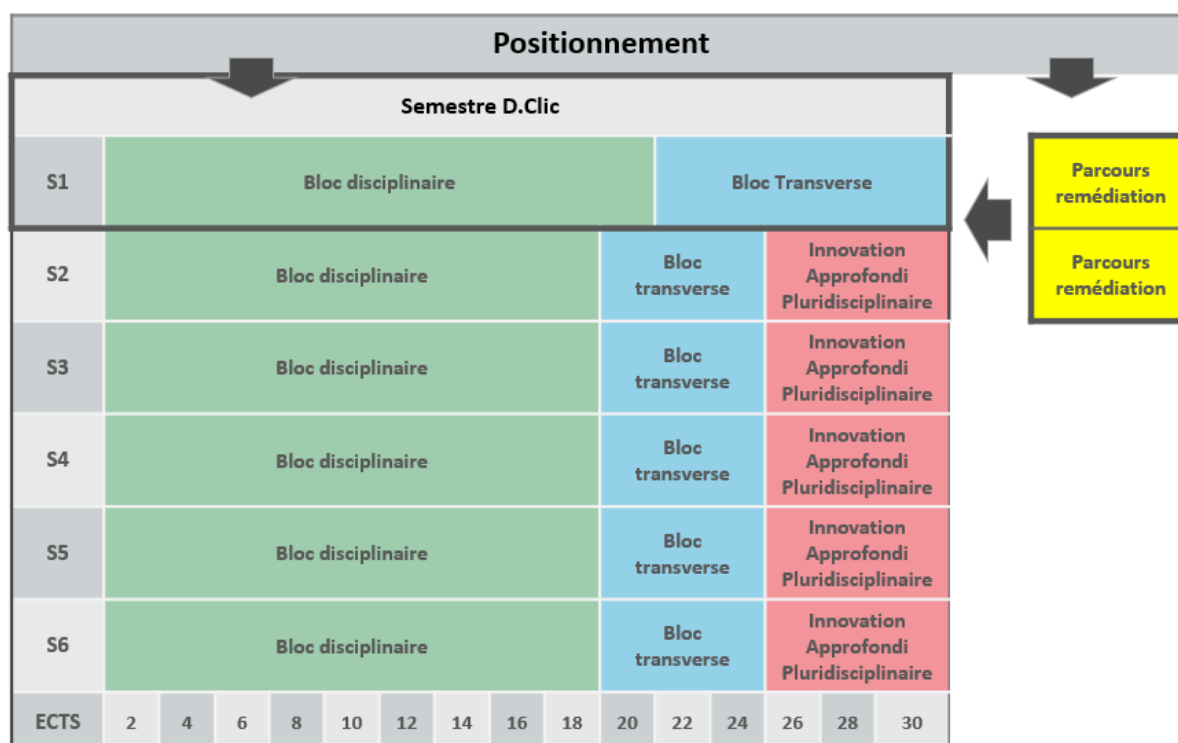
Positionnement

Semestre D.Clic

| S1 | Bloc disciplinaire | Bloc Transverse | |
|---|---|---|---|
| S2 | Bloc disciplinaire | Bloc transverse | Innovation Approfondi Pluridisciplinaire |
| S3 | Bloc disciplinaire | Bloc transverse | Innovation Approfondi Pluridisciplinaire |
| S4 | Bloc disciplinaire | Bloc transverse | Innovation Approfondi Pluridisciplinaire |
| S5 | Bloc disciplinaire | Bloc transverse | Innovation Approfondi Pluridisciplinaire |
| S6 | Bloc disciplinaire | Bloc transverse | Innovation Approfondi Pluridisciplinaire |

ECTS 2 4 6 8 10 12 14 16 18 20 22 24 26 28 30

Parcours remédiation

Parcours remédiation